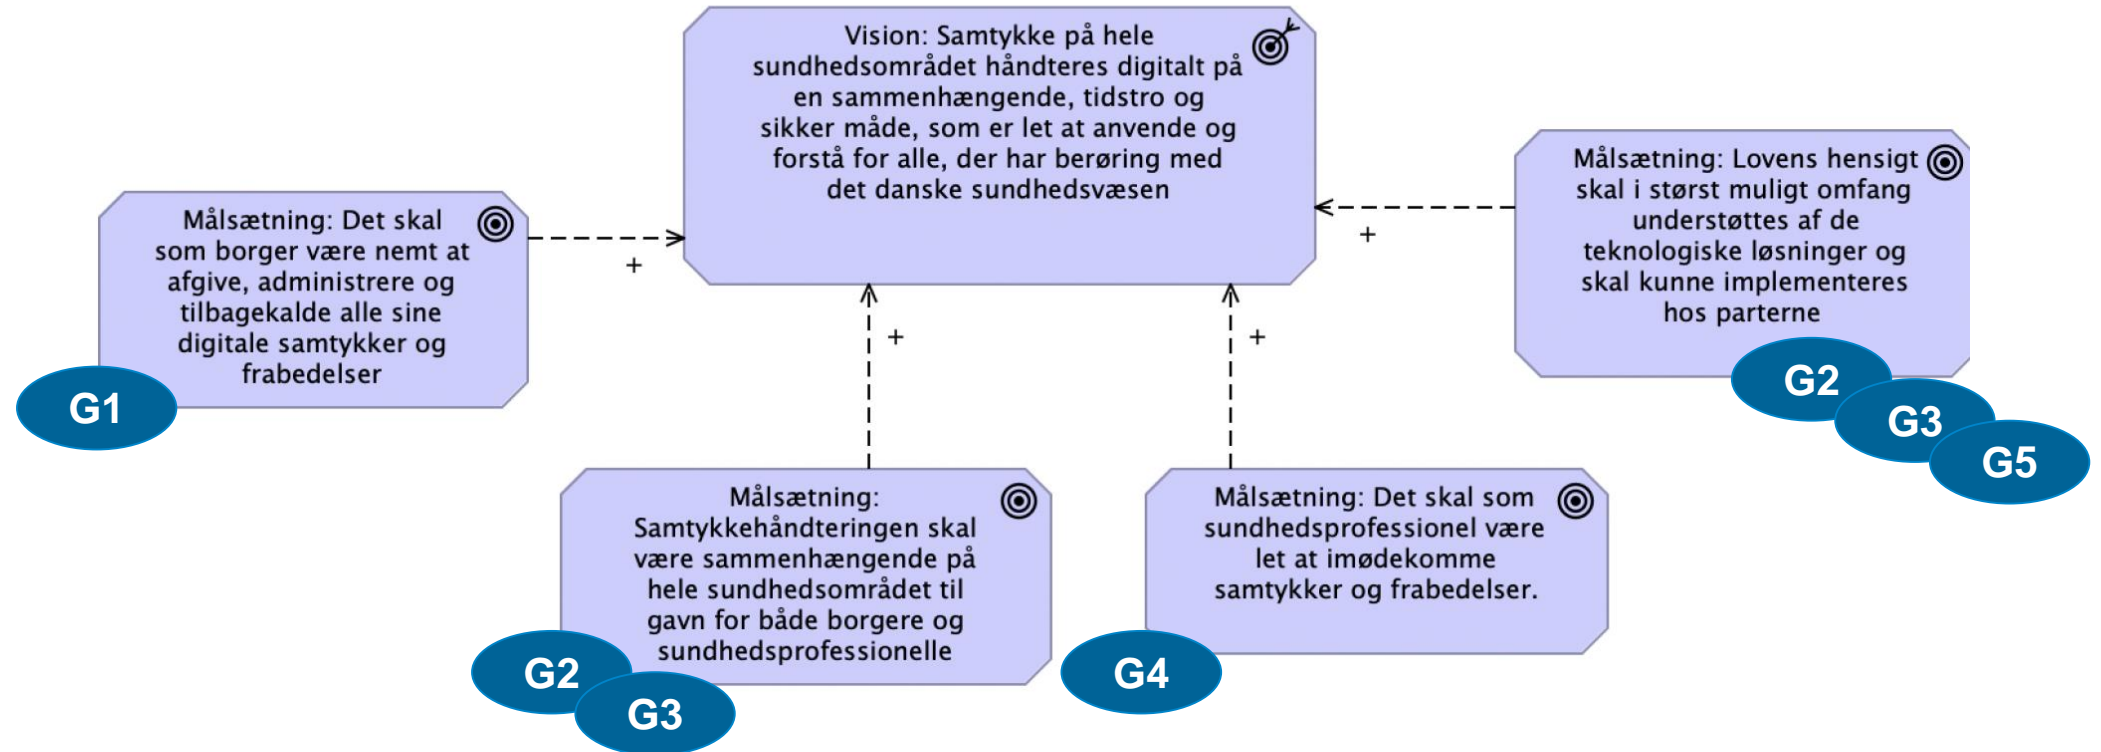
Vision: Samtykke på hele sundhedsområdet håndteres digitalt på en sammenhængende, tidstro og sikker måde, som er let at anvende og forstå for alle, der har berøring med det danske sundhedsvæsen

Målsætning: Det skal som borger være nemt at afgive, administrere og tilbagekalde alle sine digitale samtykker og frabedelser

G1

+

Målsætning: Lovens hensigt skal i størst muligt omfang understøttes af de teknologiske løsninger og skal kunne implementeres hos parterne

+

G2

G3

G5

+

+

Målsætning: Samtykkehåndteringen skal være sammenhængende på hele sundhedsområdet til gavn for både borgere og sundhedsprofessionelle

G2

G3

Målsætning: Det skal som sundhedsprofessionel være let at imødekomme samtykker og frabedelser.

G4